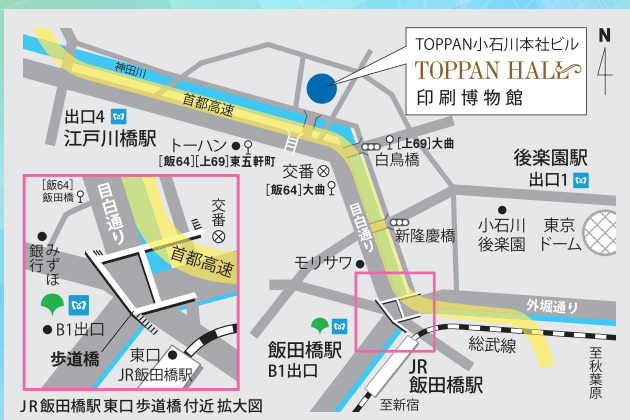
TOPPAN小石川本社ビル
TOPPAN HALL
印刷博物館

N

神田川
首都高速
出口4
江戸川橋駅
トーハン
[飯64][上69]東五軒町
交番
[飯64]大曲
[上69]大曲
白鳥橋
後楽園駅
出口1
目白通り
新隆慶橋
小石川後楽園
東京ドーム
モリサワ
外堀通り
飯田橋駅
B1出口
総武線
JR飯田橋駅
至秋葉原
至新宿

[飯64]飯田橋
目白通り
交番
首都高速
銀行
みずほ
B1出口
歩道橋
東口
JR飯田橋駅

JR飯田橋駅東口歩道橋付近 拡大図